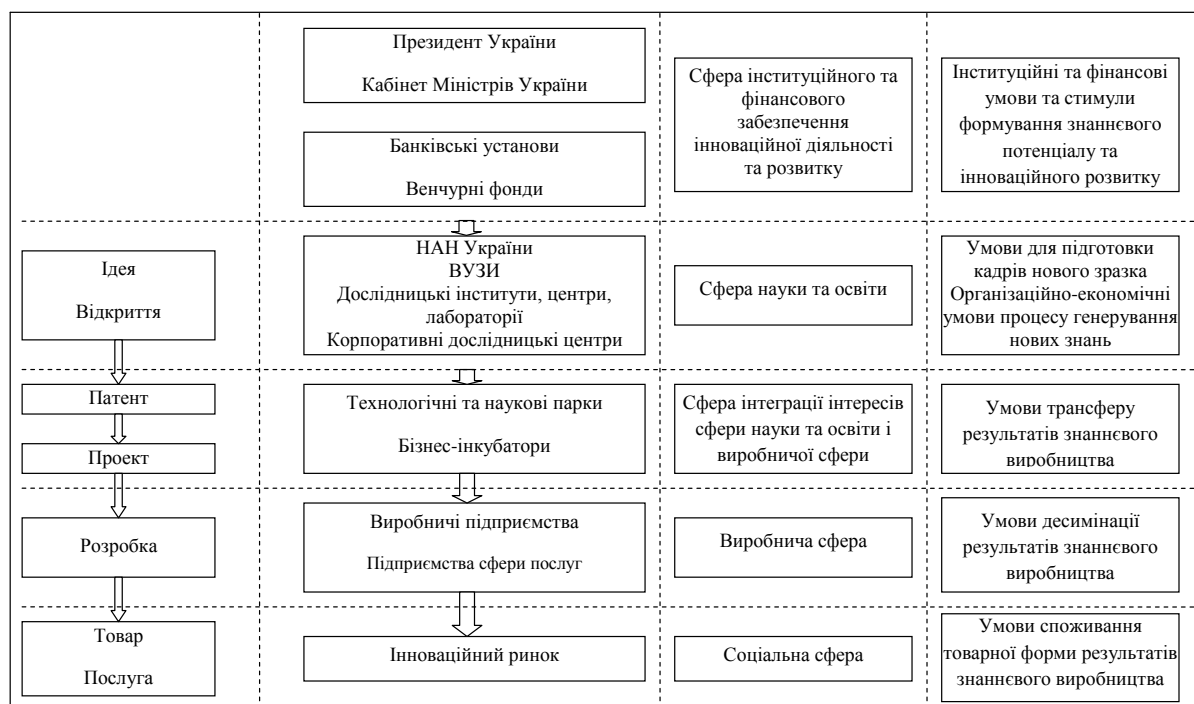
Президент України

Кабінет Міністрів України

Банківські установи

Венчурні фонди

Сфера інституційного та фінансового забезпечення інноваційної діяльності та розвитку

Інституційні та фінансові умови та стимули формування знаннєвого потенціалу та інноваційного розвитку

Ідея

Відкриття

НАН України
ВУЗИ
Дослідницькі інститути, центри, лабораторії
Корпоративні дослідницькі центри

Сфера науки та освіти

Умови для підготовки кадрів нового зразка
Організаційно-економічні умови процесу генерування нових знань

Патент

Проект

Технологічні та наукові парки

Бізнес-інкубатори

Сфера інтеграції інтересів сфери науки та освіти і виробничої сфери

Умови трансферу результатів знаннєвого виробництва

Розробка

Виробничі підприємства

Підприємства сфери послуг

Виробнича сфера

Умови десимінації результатів знаннєвого виробництва

Товар

Послуга

Інноваційний ринок

Соціальна сфера

Умови споживання товарної форми результатів знаннєвого виробництва